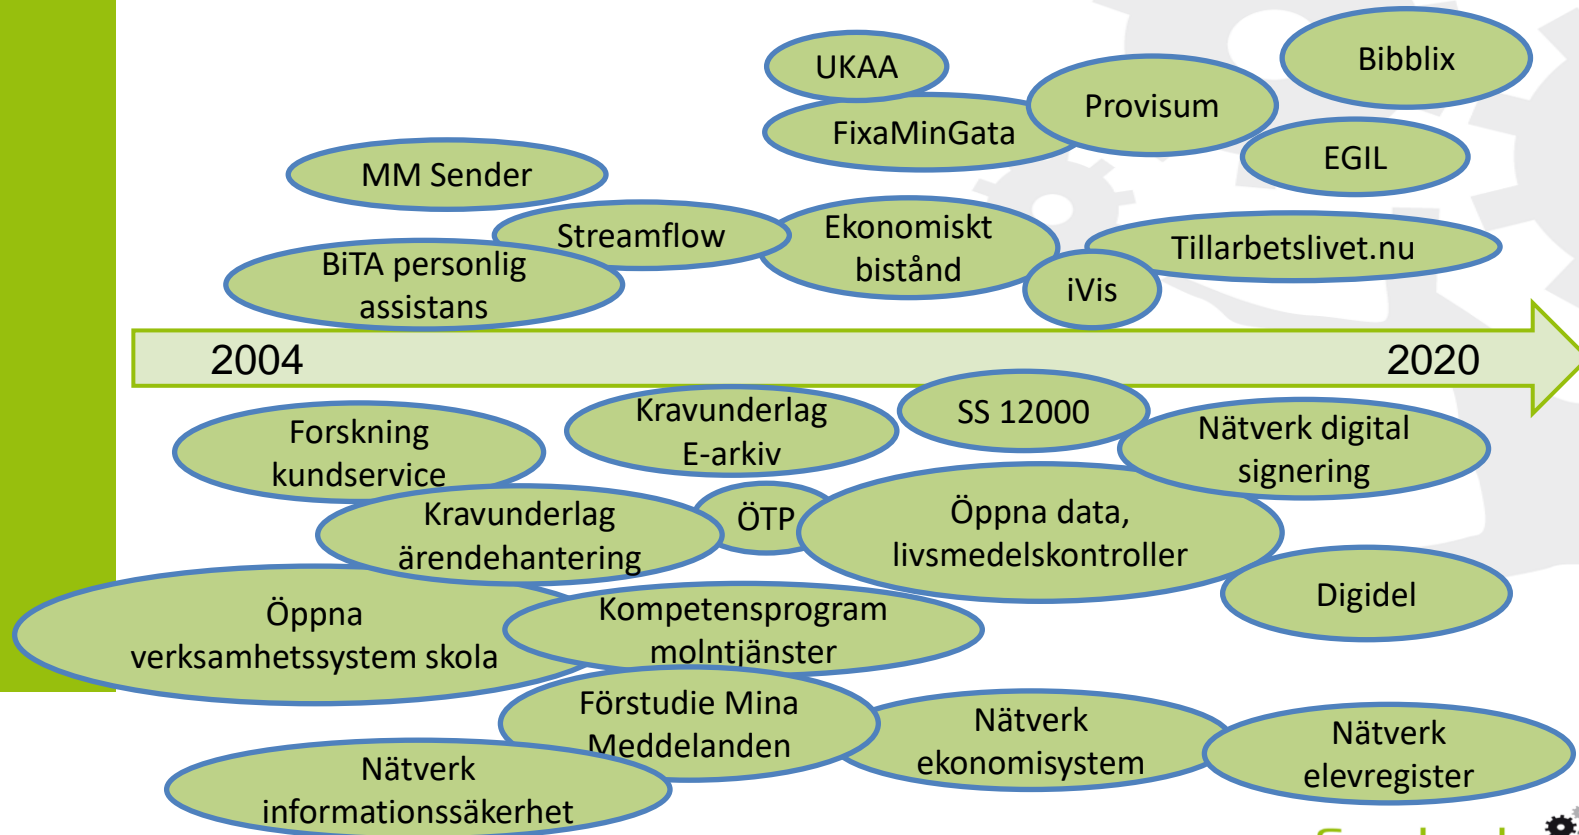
UKAA

Bibblix

Provisum

FixaMinGata

EGIL

MM Sender

Streamflow

Ekonomiskt bistånd

Tillarbetslivet.nu

BiTA personlig assistans

iVis

2004

2020

Forskning kundservice

Kravunderlag E-arkiv

SS 12000

Nätverk digital signering

Kravunderlag ärendehantering

ÖTP

Öppna data, livsmedelskontroller

Digidel

Öppna verksamhetssystem skola

Kompetensprogram molntjänster

Förstudie Mina Meddelanden

Nätverk ekonomisystem

Nätverk elevregister

Nätverk informationssäkerhet